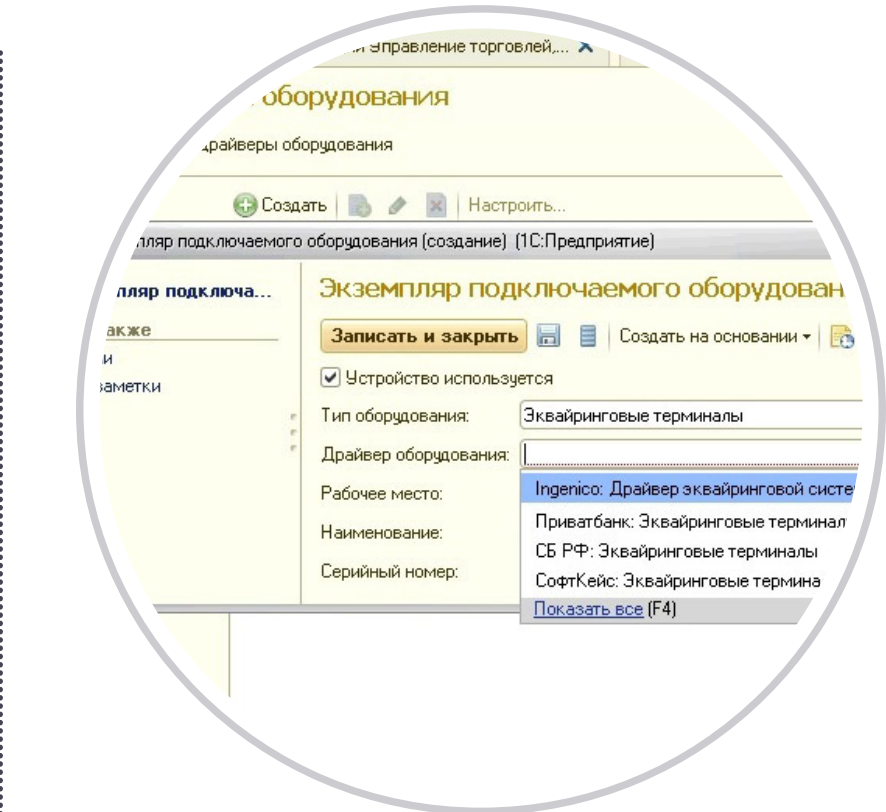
и Управление торговлей,... ✕

оборудования

Драйверы оборудования

Создать | Настроить...

пляр подключаемого оборудования (создание) (1С:Предприятие)

пляр подключа...

акже

и

заметки

Экземпляр подключаемого оборудован

Записать и закрыть | Создать на основании ▾

☑ Устройство используется

Тип оборудования: Эквайринговые терминалы

Драйвер оборудования:

Рабочее место:

Наименование:

Серийный номер:

Ingenico: Драйвер эквайринговой систе

Приватбанк: Эквайринговые терминал

СБ РФ: Эквайринговые терминалы

СофтКейс: Эквайринговые термина

Показать все (F4)